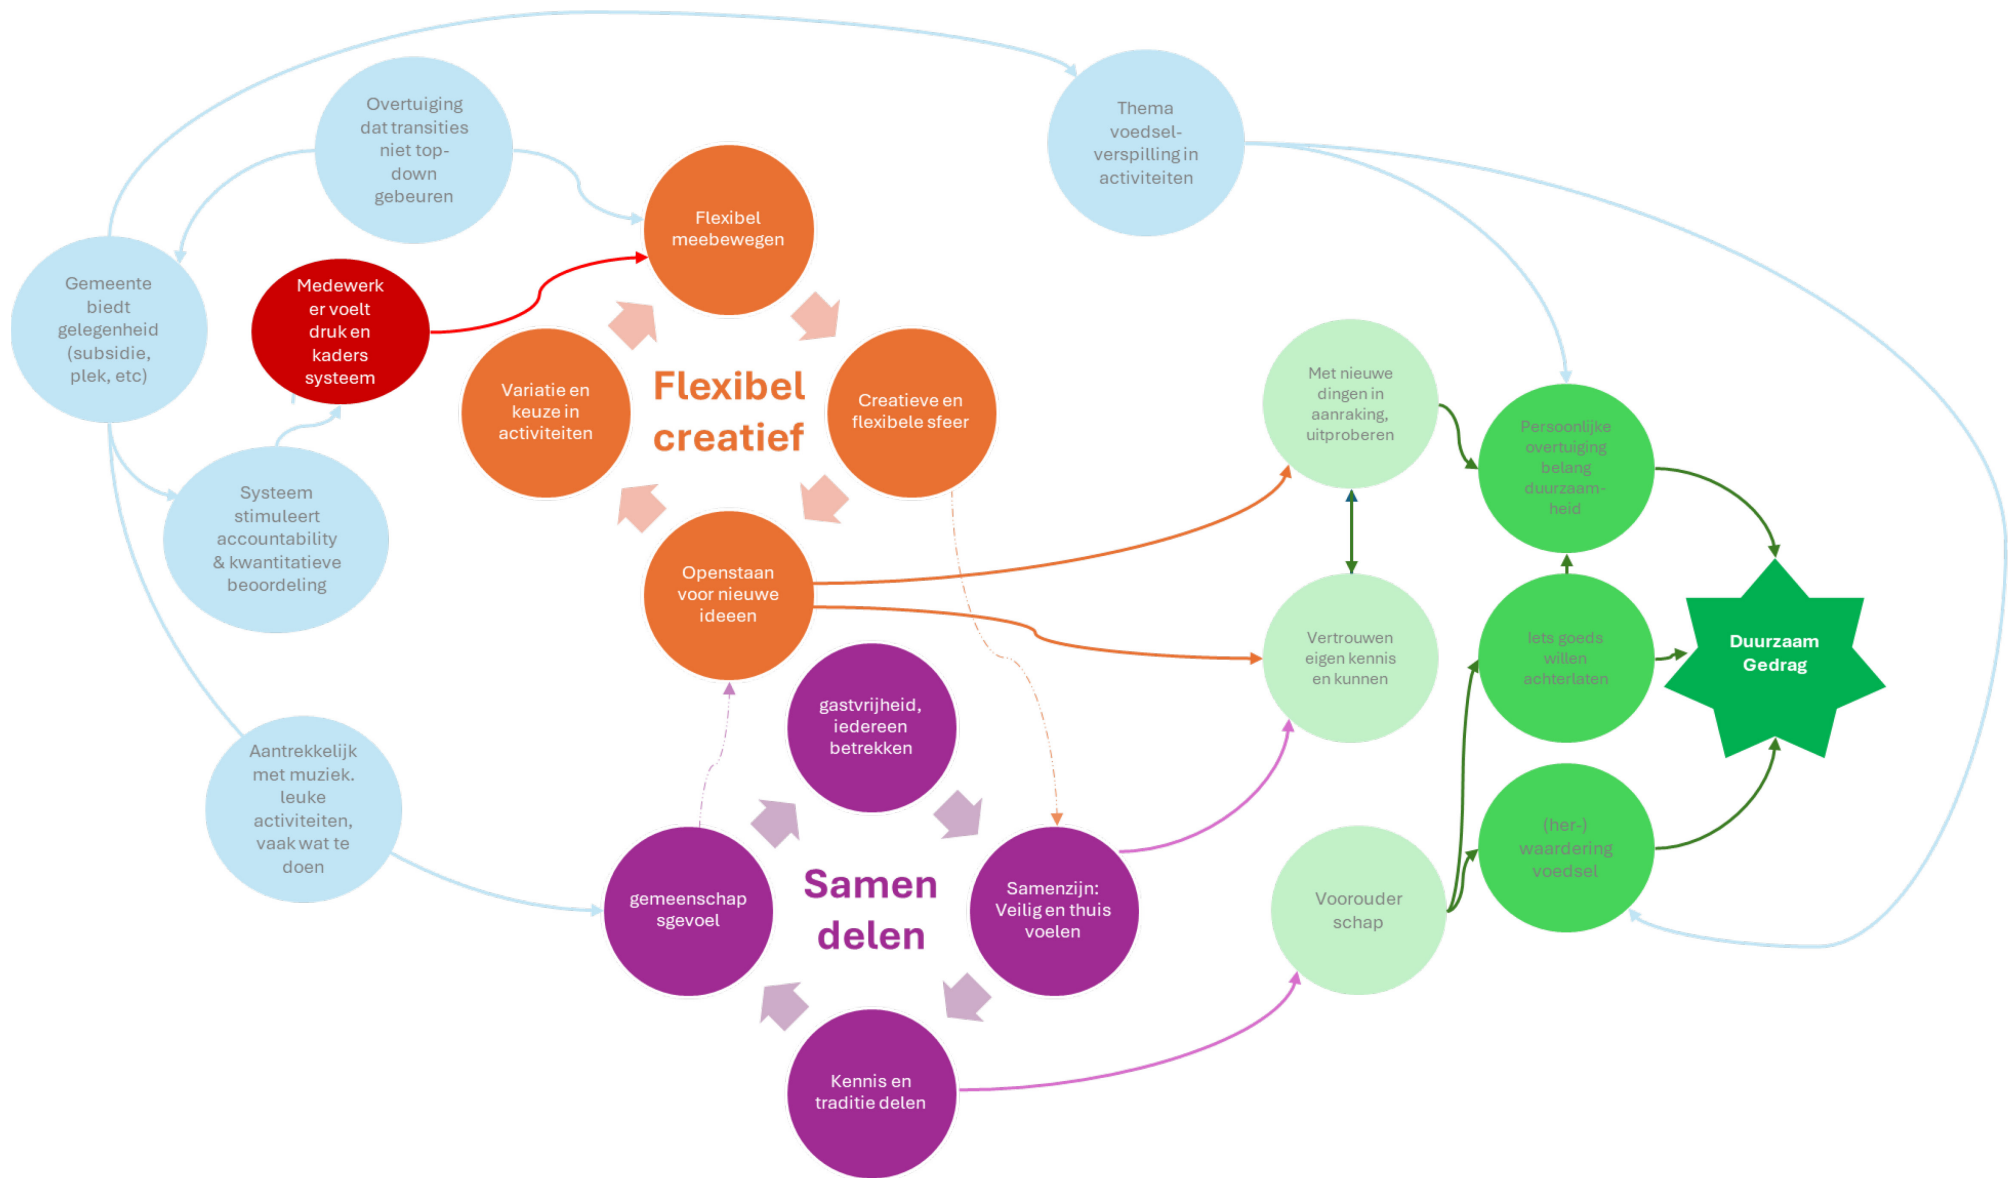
Overtuiging dat transities niet top-down gebeuren

Thema voedsel-verspilling in activiteiten

Gemeente biedt gelegenheid (subsidie, plek, etc)

Medewerker voelt druk en kaders systeem

Flexibel meebewegen

Variatie en keuze in activiteiten

Flexibel creatief

Creatieve en flexibele sfeer

Systeem stimuleert accountability & kwantitatieve beoordeling

Openstaan voor nieuwe ideeen

Met nieuwe dingen in aanraking, uitproberen

Persoonlijke overtuiging belang duurzaam-heid

Vertrouwen eigen kennis en kunnen

Iets goeds willen achterlaten

Duurzaam Gedrag

Aantrekkelijk met muziek. leuke activiteiten, vaak wat te doen

gastvrijheid, iedereen betrekken

gemeenschapsgevoel

Samen delen

Samenzijn: Veilig en thuis voelen

Voorouderschap

(her-) waardering voedsel

Kennis en traditie delen